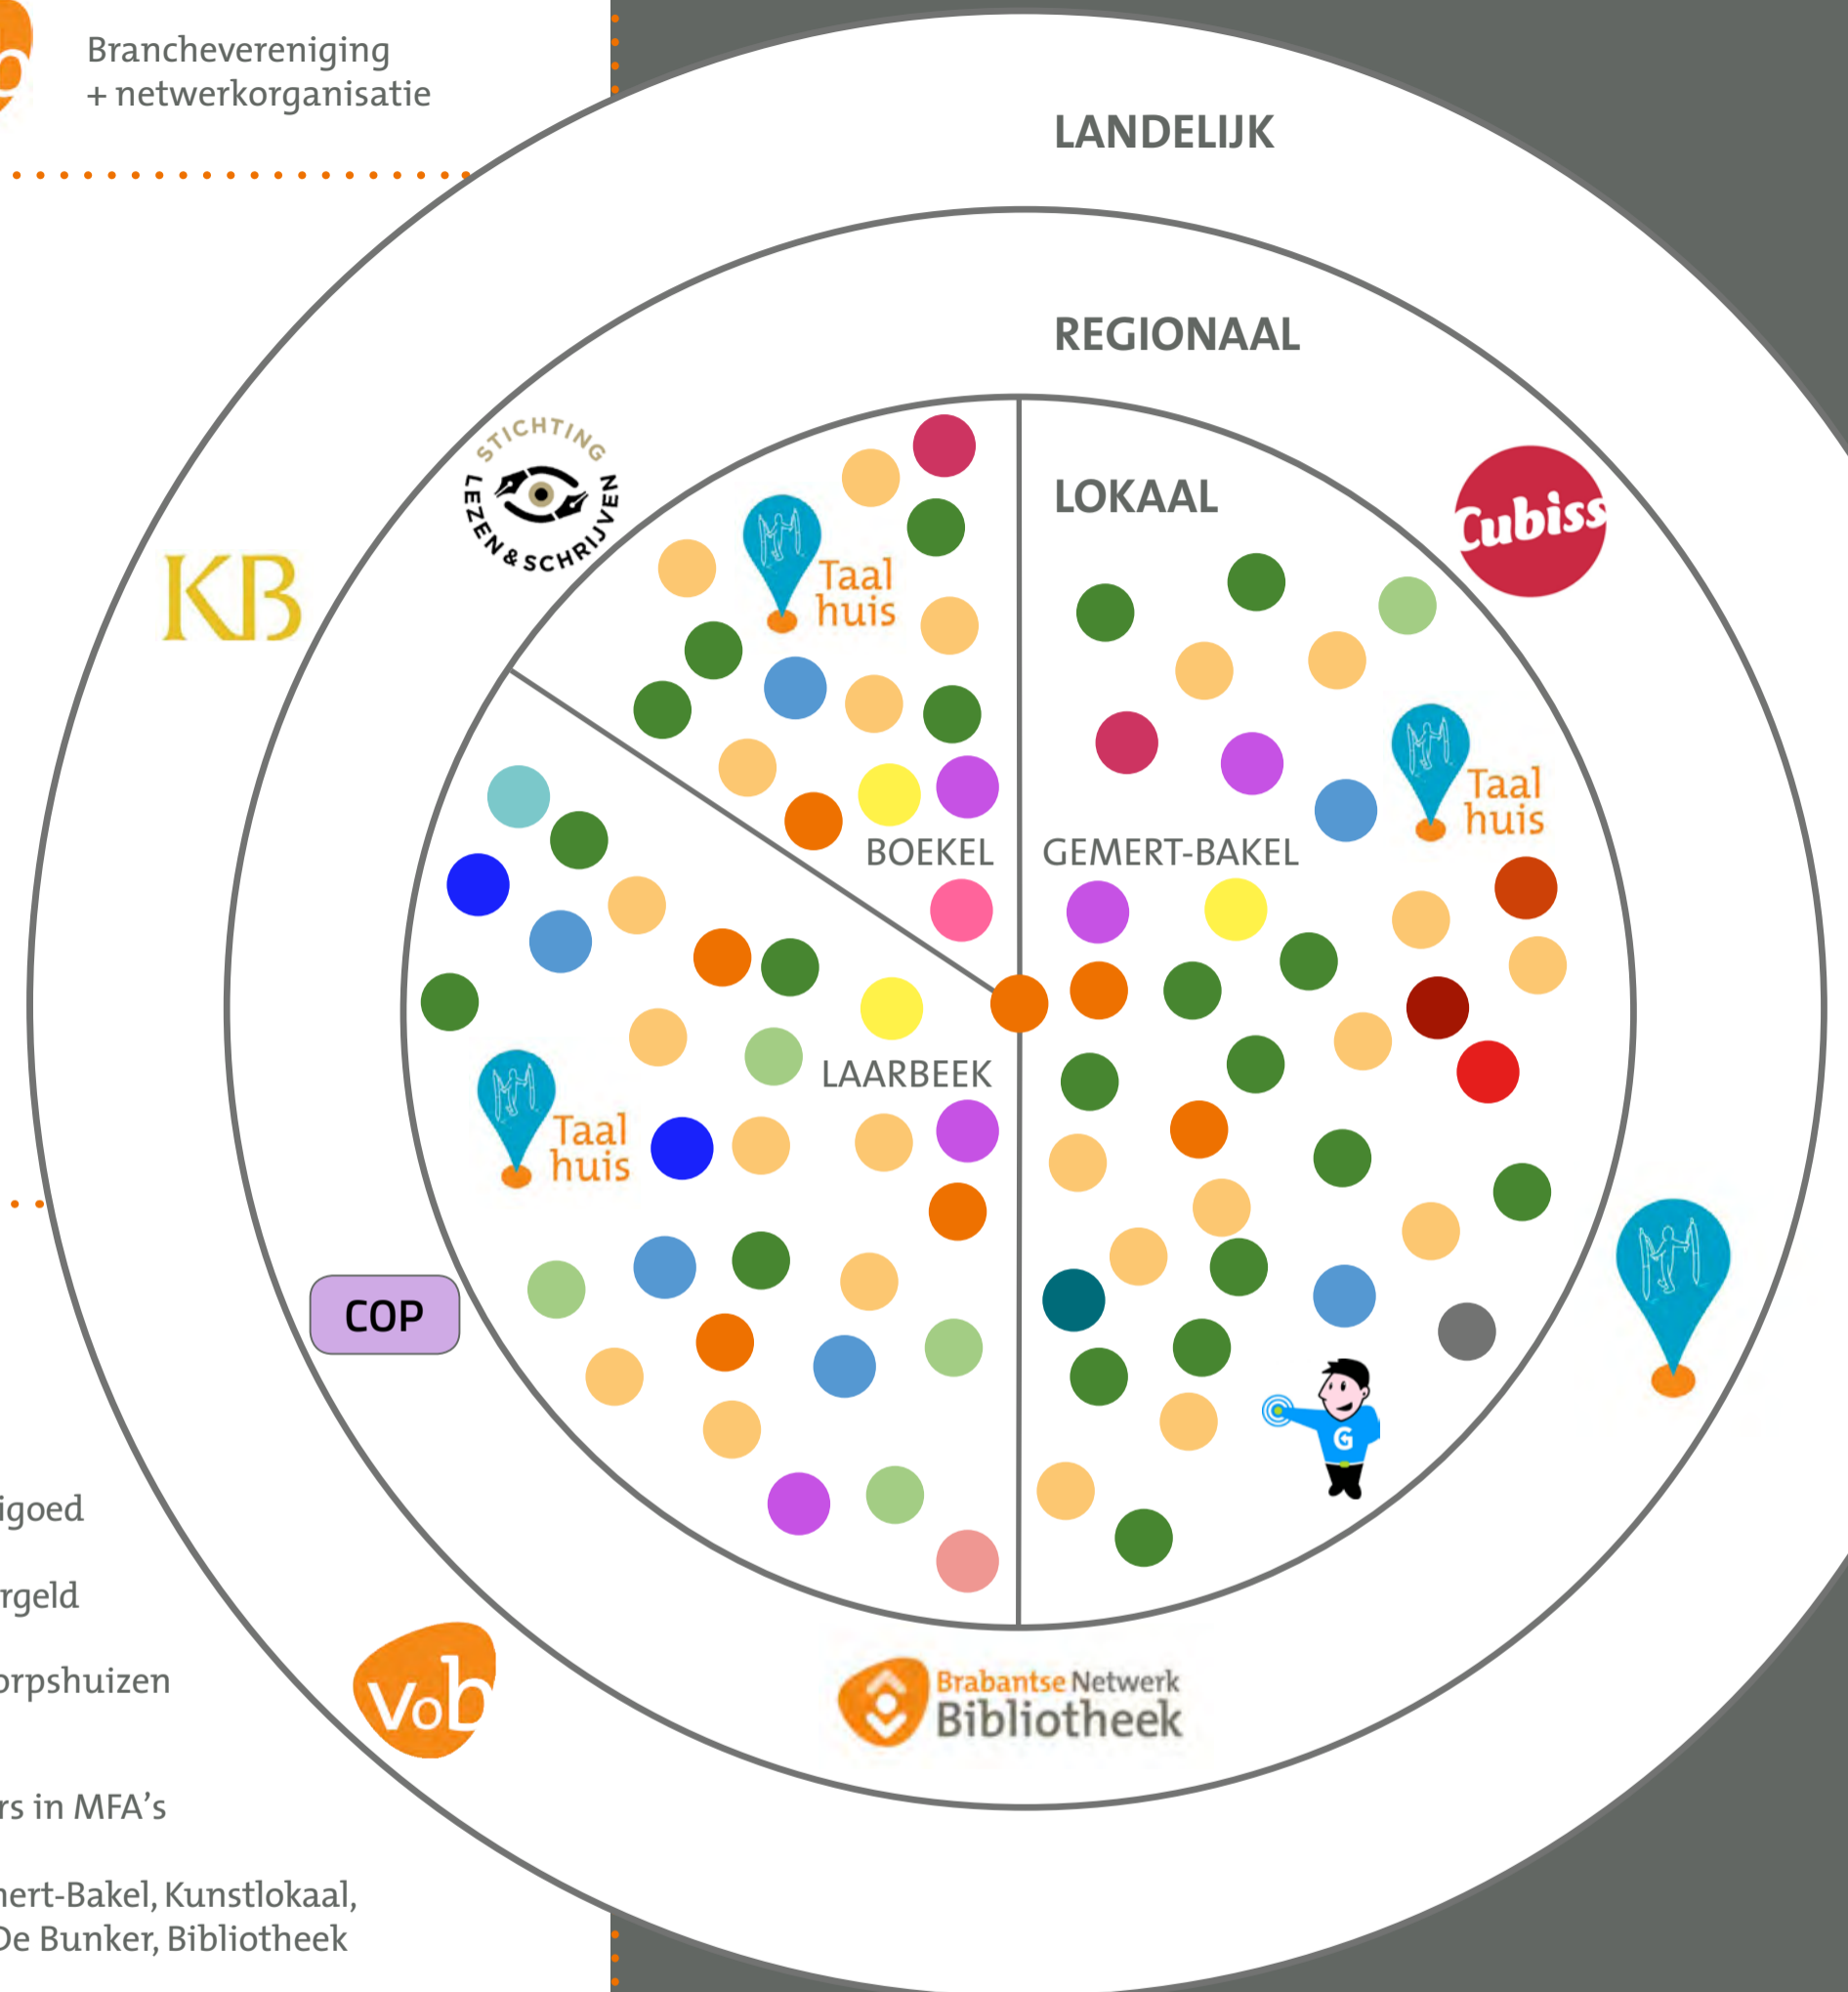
Branchevereniging
+ netwerkorganisatie

LANDELIJK

REGIONAAL

LOKAAL

STICHTING LEZEN & SCHRIJVEN

KB

Cubiss

Taal huis

Taal huis

BOEKEL

GEMERT-BAKEL

LAARBEEK

Taal huis

COP

G

igoed

rgeld

orpshuizen

rs in MFA's

nert-Bakel, Kunstlokaal,
De Bunker, Bibliotheek

Vob

Brabantse Netwerk Bibliotheek